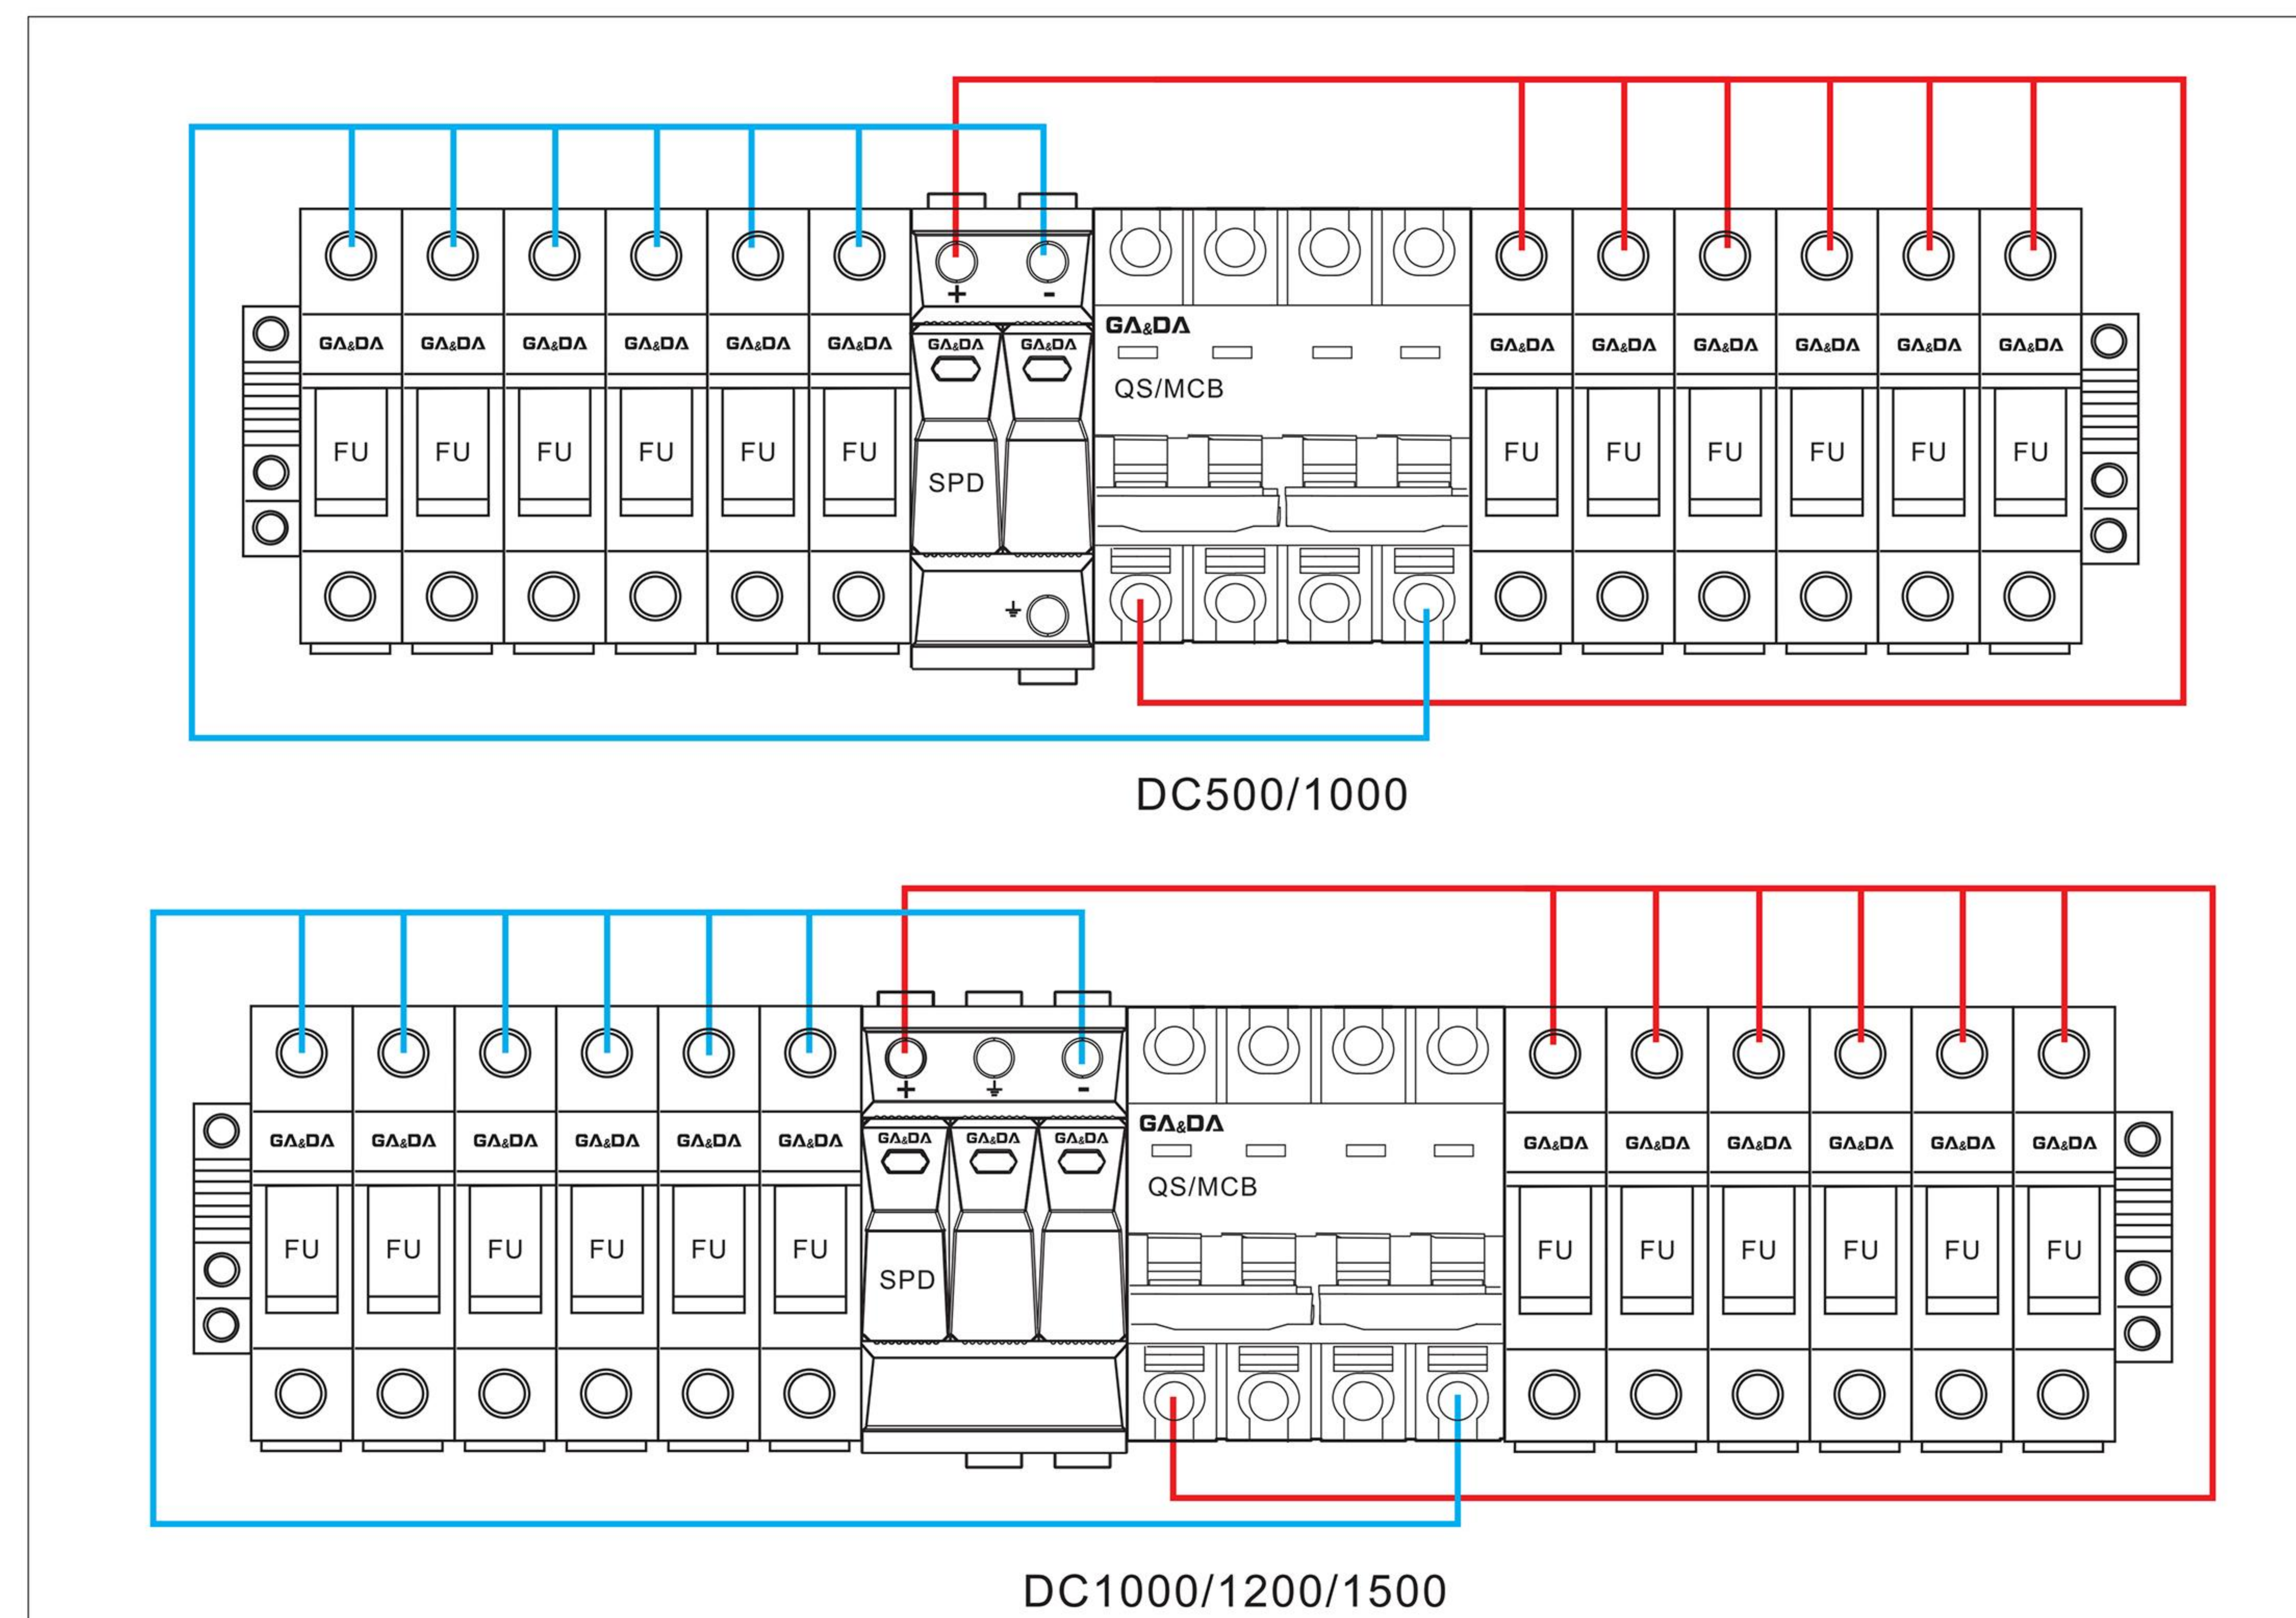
+ -

GA&DA GA&DA GA&DA GA&DA GA&DA GA&DA GA&DA GA&DA GA&DA GA&DA GA&DA GA&DA GA&DA GA&DA GA&DA

QS/MCB

FU FU FU FU FU FU SPD FU FU FU FU FU FU

⏚

DC500/1000

+ ⏚ -

GA&DA GA&DA GA&DA GA&DA GA&DA GA&DA GA&DA GA&DA GA&DA GA&DA GA&DA GA&DA GA&DA GA&DA GA&DA GA&DA

QS/MCB

FU FU FU FU FU FU SPD FU FU FU FU FU FU

DC1000/1200/1500